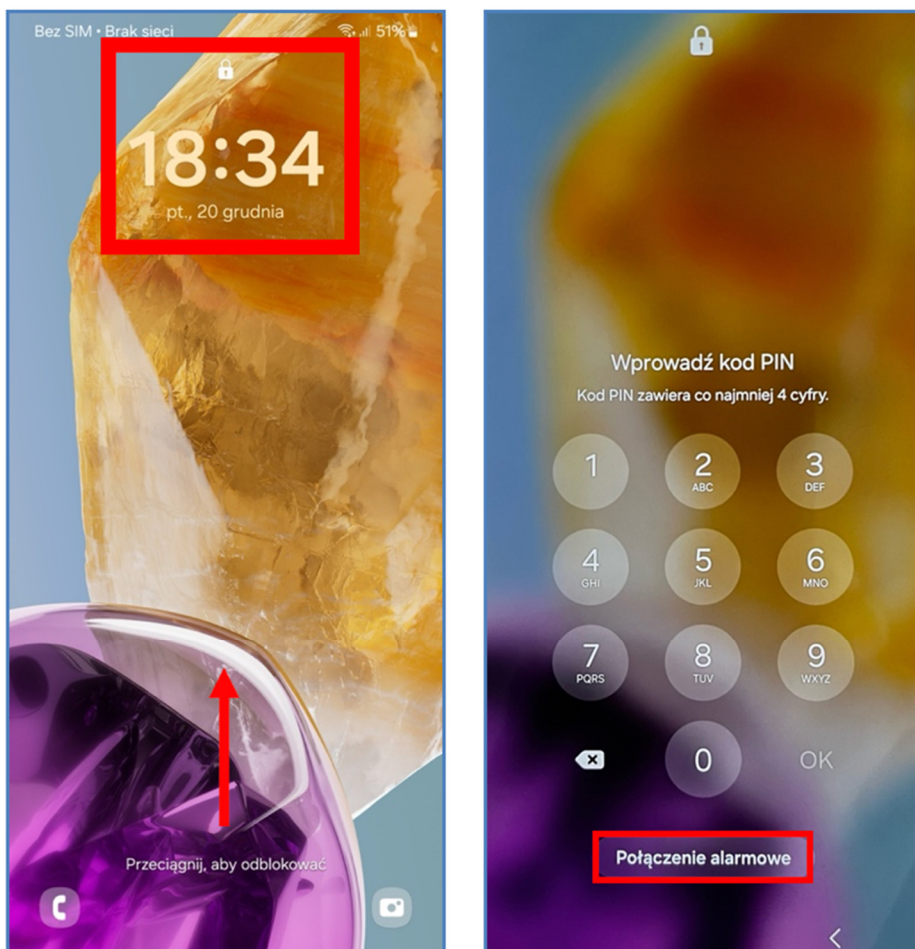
Bez SIM • Brak sieci 51%

18:34
pt., 20 grudnia

Przeciągnij, aby odblokować

Wprowadź kod PIN
Kod PIN zawiera co najmniej 4 cyfry.

1
2 ABC
3 DEF
4 GHI
5 JKL
6 MNO
7 PQRS
8 TUV
9 WXYZ
0
OK

Połączenie alarmowe